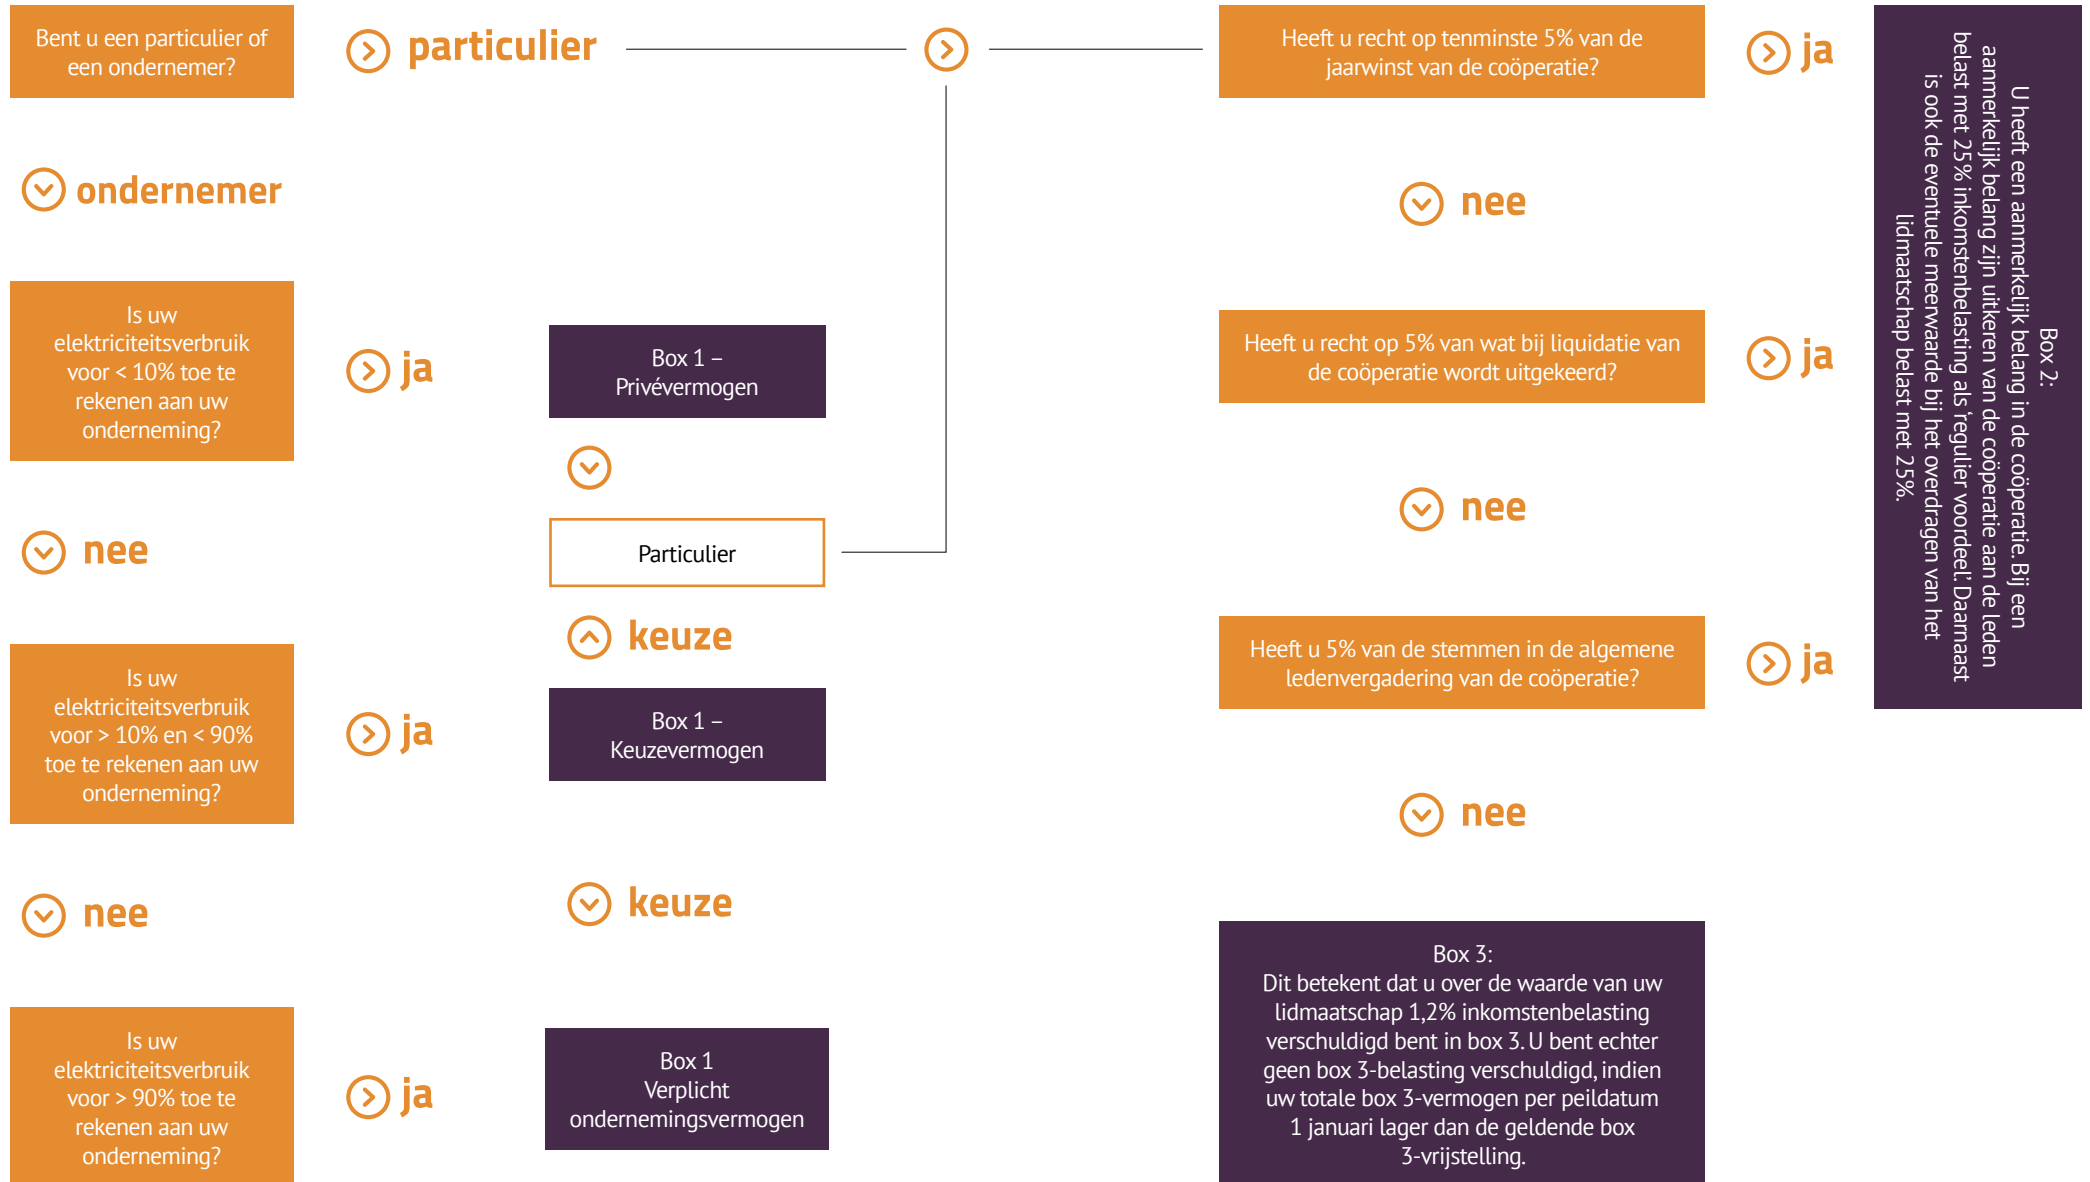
Bent u een particulier of een ondernemer?

particulier

ondernemer

Is uw elektriciteitsverbruik voor < 10% toe te rekenen aan uw onderneming?

ja

Box 1 – Privévermogen

nee

Particulier

keuze

Is uw elektriciteitsverbruik voor > 10% en < 90% toe te rekenen aan uw onderneming?

ja

Box 1 – Keuzevermogen

nee

keuze

Is uw elektriciteitsverbruik voor > 90% toe te rekenen aan uw onderneming?

ja

Box 1 Verplicht ondernemingsvermogen

Heeft u recht op tenminste 5% van de jaarwinst van de coöperatie?

ja

nee

Heeft u recht op 5% van wat bij liquidatie van de coöperatie wordt uitgekeerd?

ja

nee

Heeft u 5% van de stemmen in de algemene ledenvergadering van de coöperatie?

ja

nee

Box 3:
Dit betekent dat u over de waarde van uw lidmaatschap 1,2% inkomstenbelasting verschuldigd bent in box 3. U bent echter geen box 3-belasting verschuldigd, indien uw totale box 3-vermogen per peildatum 1 januari lager dan de geldende box 3-vrijstelling.

Box 2:
U heeft een aanmerkelijk belang in de coöperatie. Bij een aanmerkelijk belang zijn uitkeren van de coöperatie aan de leden belast met 25% inkomstenbelasting als 'regulier voordeel.' Daarnaast is ook de eventuele meerwaarde bij het overdragen van het lidmaatschap belast met 25%.